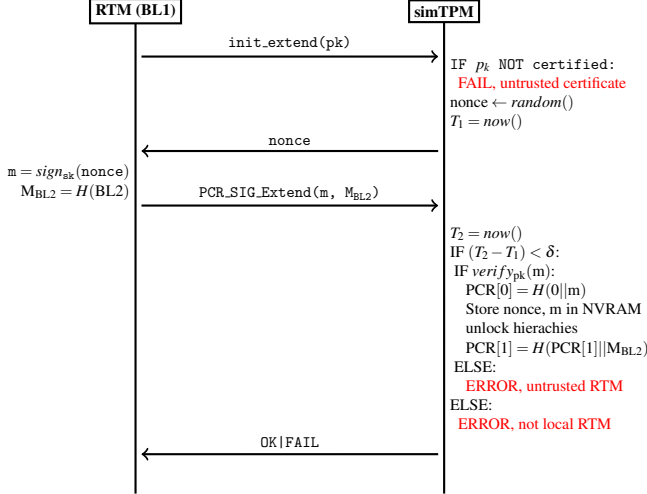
RTM (BL1)

simTPM

init_extend(pk)

IF $p_k$ NOT certified:
FAIL, untrusted certificate
nonce ← $random()$
$T_1 = now()$

nonce

m = $sign_{sk}$(nonce)
$M_{BL2} = H(BL2)$

PCR_SIG_Extend(m, $M_{BL2}$)

$T_2 = now()$
IF $(T_2 - T_1) < \delta$:
IF $verify_{pk}$(m):
PCR[0] = $H(0||m)$
Store nonce, m in NVRAM
unlock hierachies
PCR[1] = $H(PCR[1]||M_{BL2})$
ELSE:
ERROR, untrusted RTM
ELSE:
ERROR, not local RTM

OK|FAIL